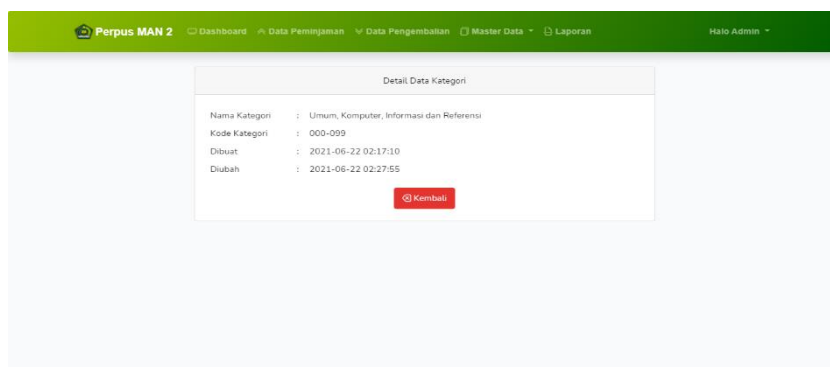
Perpus MAN 2 Dashboard Data Peminjaman Data Pengembalian Master Data Laporan Halo Admin

Detail Data Kategori

| | | |
|---|---|---|
| Nama Kategori | : | Umum, Komputer, Informasi dan Referensi |
| Kode Kategori | : | 000-099 |
| Dibuat | : | 2021-06-22 02:17:10 |
| Diubah | : | 2021-06-22 02:27:55 |

Kembali